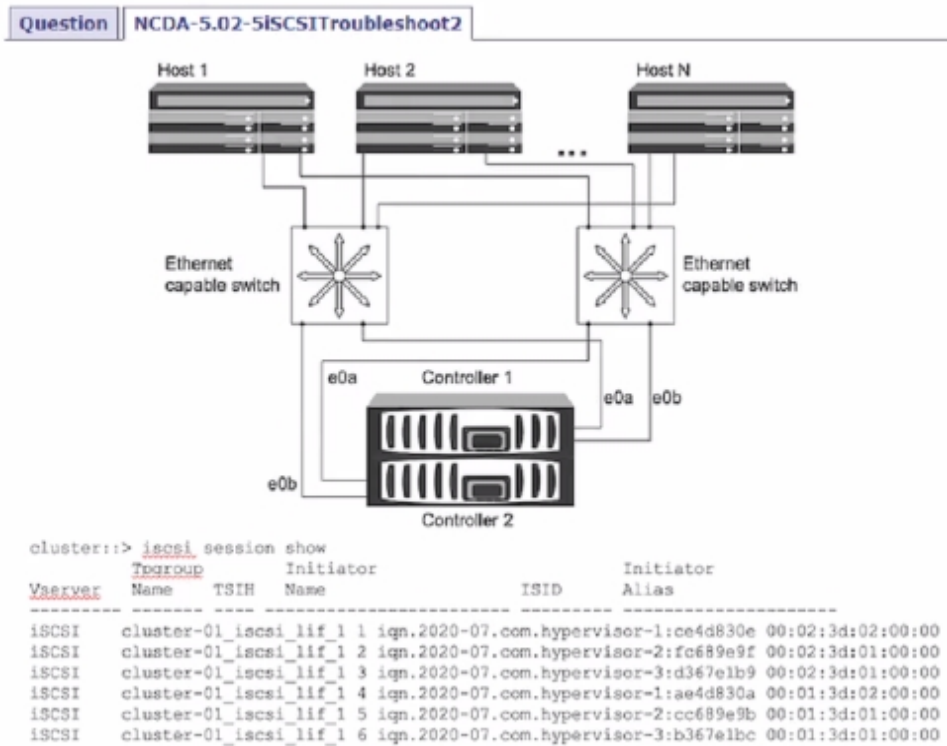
Question | NCDA-5.02-5iSCSITroubleshoot2

Host 1
Host 2
Host N
...
Ethernet capable switch
Ethernet capable switch
e0a
Controller 1
e0a
e0b
e0b
Controller 2

cluster::> iscsi session show
Tpgroup Initiator Initiator
Vserver Name TSIH Name ISID Alias
--------- ------- ---- ------------------------ --------- ---------------------
iSCSI cluster-01_iscsi_lif_1 1 iqn.2020-07.com.hypervisor-1:ce4d830e 00:02:3d:02:00:00
iSCSI cluster-01_iscsi_lif_1 2 iqn.2020-07.com.hypervisor-2:fc689e9f 00:02:3d:01:00:00
iSCSI cluster-01_iscsi_lif_1 3 iqn.2020-07.com.hypervisor-3:d367e1b9 00:02:3d:01:00:00
iSCSI cluster-01_iscsi_lif_1 4 iqn.2020-07.com.hypervisor-1:ae4d830a 00:01:3d:02:00:00
iSCSI cluster-01_iscsi_lif_1 5 iqn.2020-07.com.hypervisor-2:cc689e9b 00:01:3d:01:00:00
iSCSI cluster-01_iscsi_lif_1 6 iqn.2020-07.com.hypervisor-3:b367e1bc 00:01:3d:01:00:00